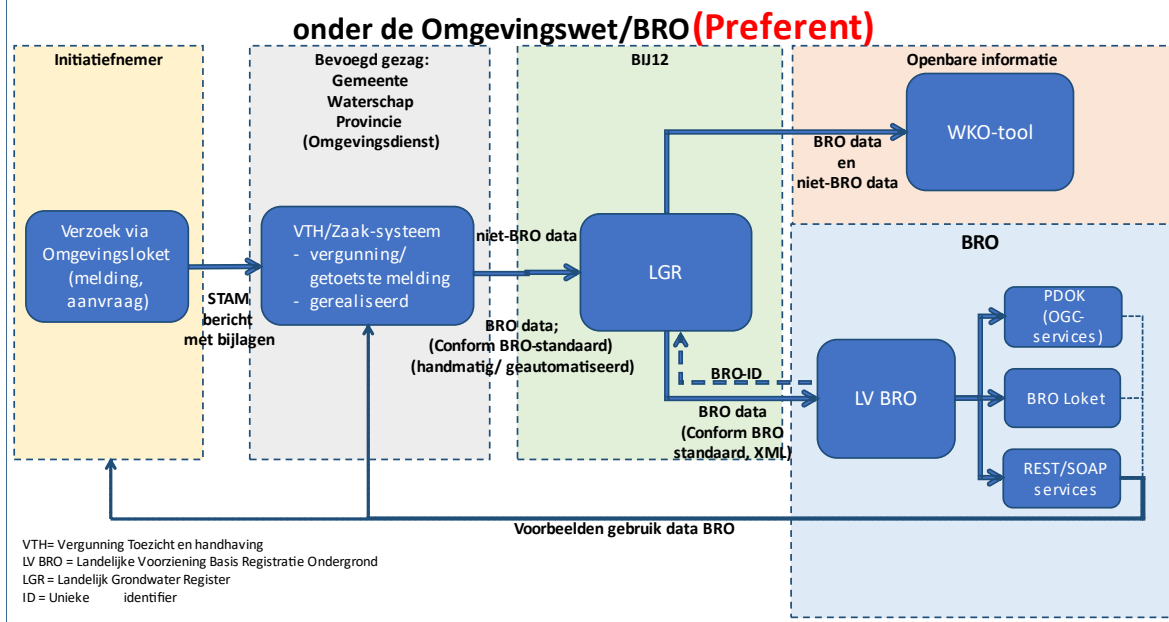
onder de Omgevingswet/BRO (Preferent)

Initiatiefnemer

Verzoek via Omgevingsloket (melding, aanvraag)

STAM bericht met bijlagen

Bevoegd gezag: Gemeente Waterschap Provincie (Omgevingsdienst)

VTH/Zaak-systeem
- vergunning/ getoetste melding
- gerealiseerd

niet-BRO data

BRO data; (Conform BRO-standaard) (handmatig/ geautomatiseerd)

BIJ12

LGR

BRO-ID

BRO data (Conform BRO standaard, XML)

Openbare informatie

BRO data en niet-BRO data

WKO-tool

BRO

LV BRO

PDOK (OGC-services)

BRO Loket

REST/SOAP services

Voorbeelden gebruik data BRO

VTH= Vergunning Toezicht en handhaving
LV BRO = Landelijke Voorziening Basis Registratie Ondergrond
LGR = Landelijk Grondwater Register
ID = Unieke identifier